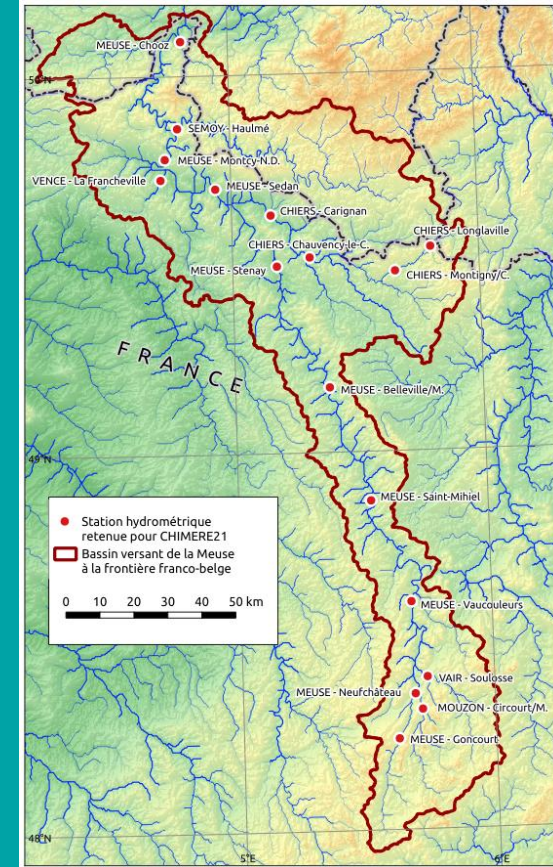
MEUSE - Chooz
50°N
SEMOY - Haulmé
MEUSE - Montcy-N.D.
VENCE - La Francheville
MEUSE - Sedan
CHIERS - Carignan
CHIERS - Longlaville
CHIERS - Chauvency-le-C.
MEUSE - Stenay
CHIERS - Montigny/C.
FRANCE
MEUSE - Belleville/M.
49°N
MEUSE - Saint-Mihiel
Station hydrométrique retenue pour CHIMERE21
Bassin versant de la Meuse à la frontière franco-belge
0 10 20 30 40 50 km
MEUSE - Vaucouleurs
VAIR - Soulosse
MEUSE - Neufchâteau
MOUZON - Circourt/M.
MEUSE - Goncourt
48°N
5°E
6°E